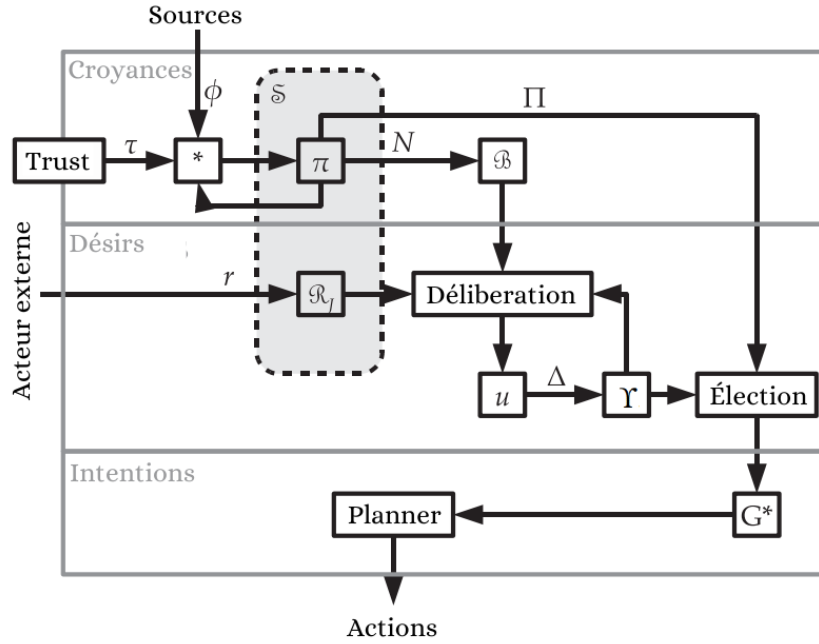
Sources

Croyances

$\phi$

$\mathbb{S}$

$\Pi$

Trust

$\tau$

*

$\pi$

$N$

$\mathcal{B}$

Désirs

Acteur externe

$r$

$\mathcal{R}_J$

Déliberation

$u$

$\Delta$

$\Upsilon$

Élection

Intentions

Planner

G*

Actions